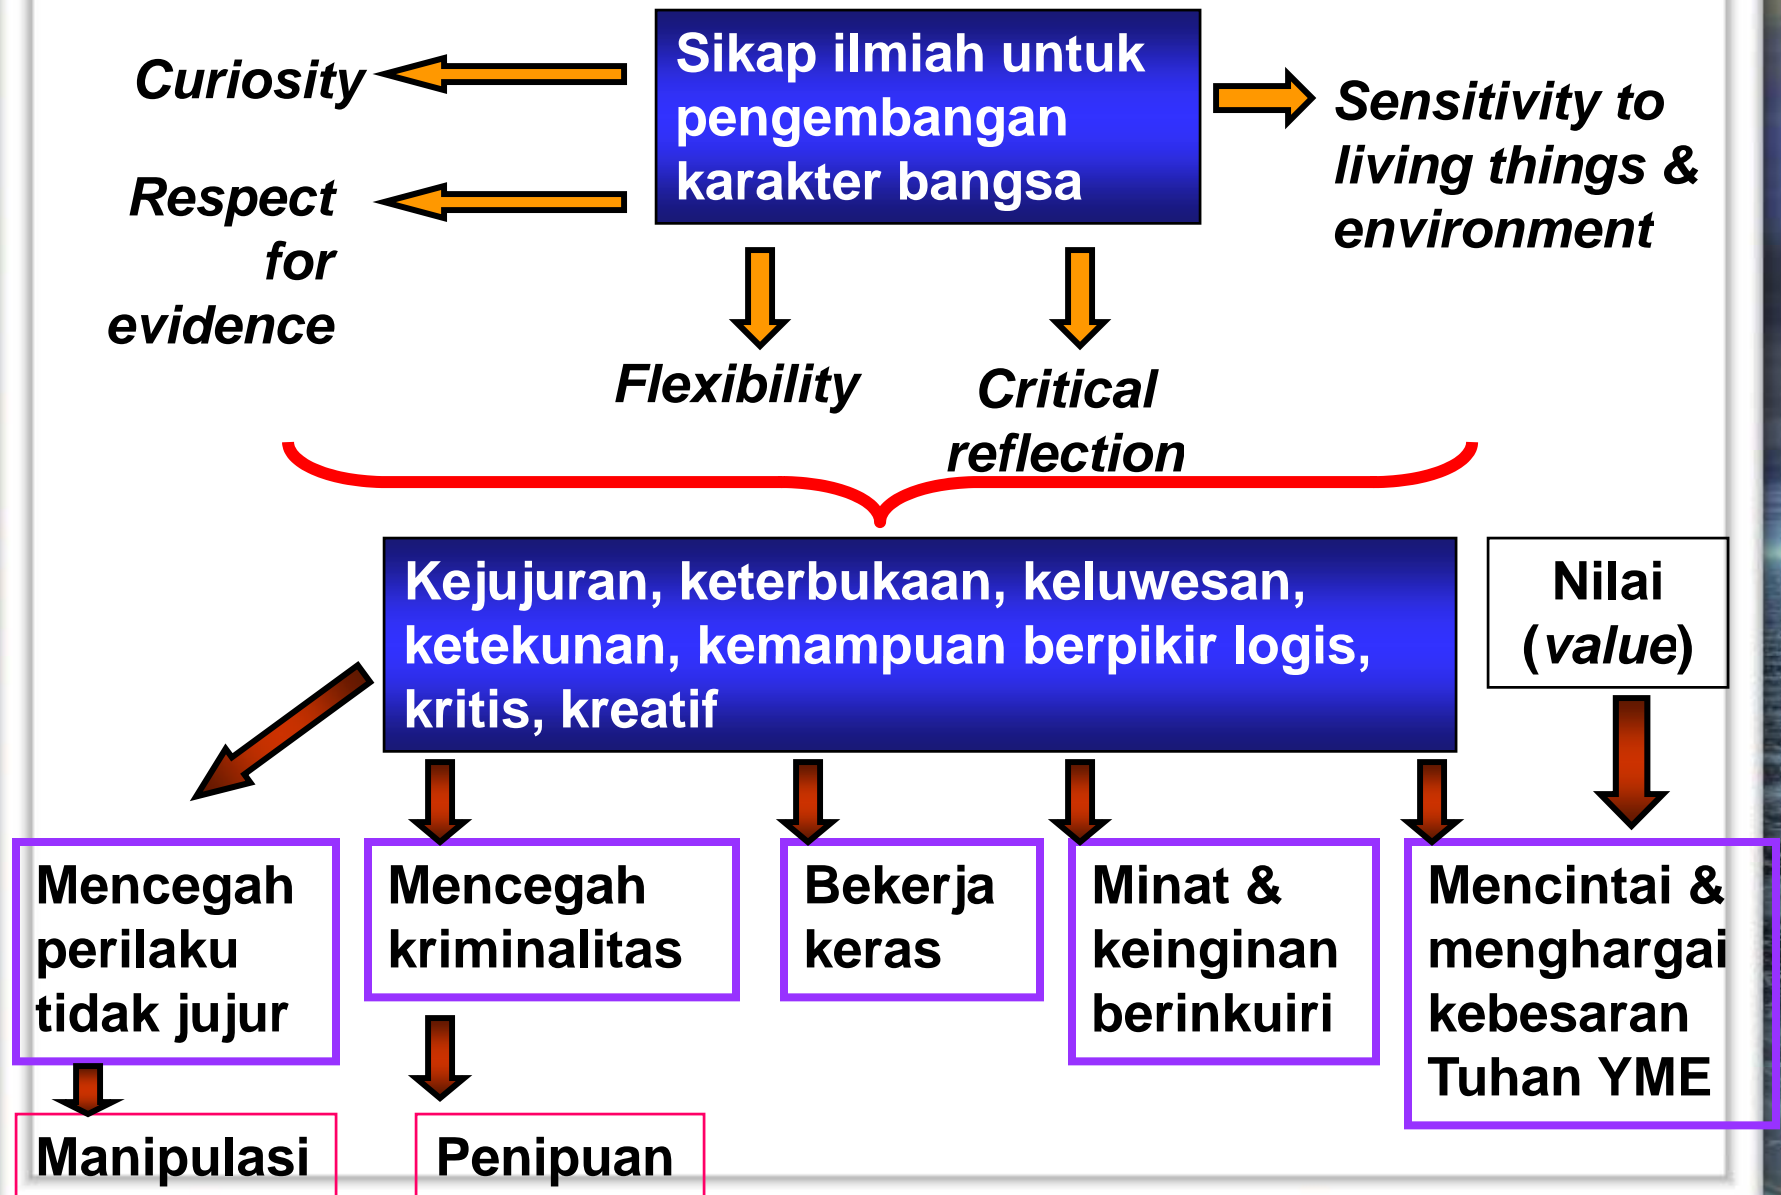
Curiosity

Sikap ilmiah untuk pengembangan karakter bangsa

Sensitivity to living things & environment

Respect for evidence

Flexibility

Critical reflection

Kejujuran, keterbukaan, keluwesan, ketekunan, kemampuan berpikir logis, kritis, kreatif

Nilai (*value*)

Mencegah perilaku tidak jujur

Mencegah kriminalitas

Bekerja keras

Minat & keinginan berinkuiri

Mencintai & menghargai kebesaran Tuhan YME

Manipulasi

Penipuan